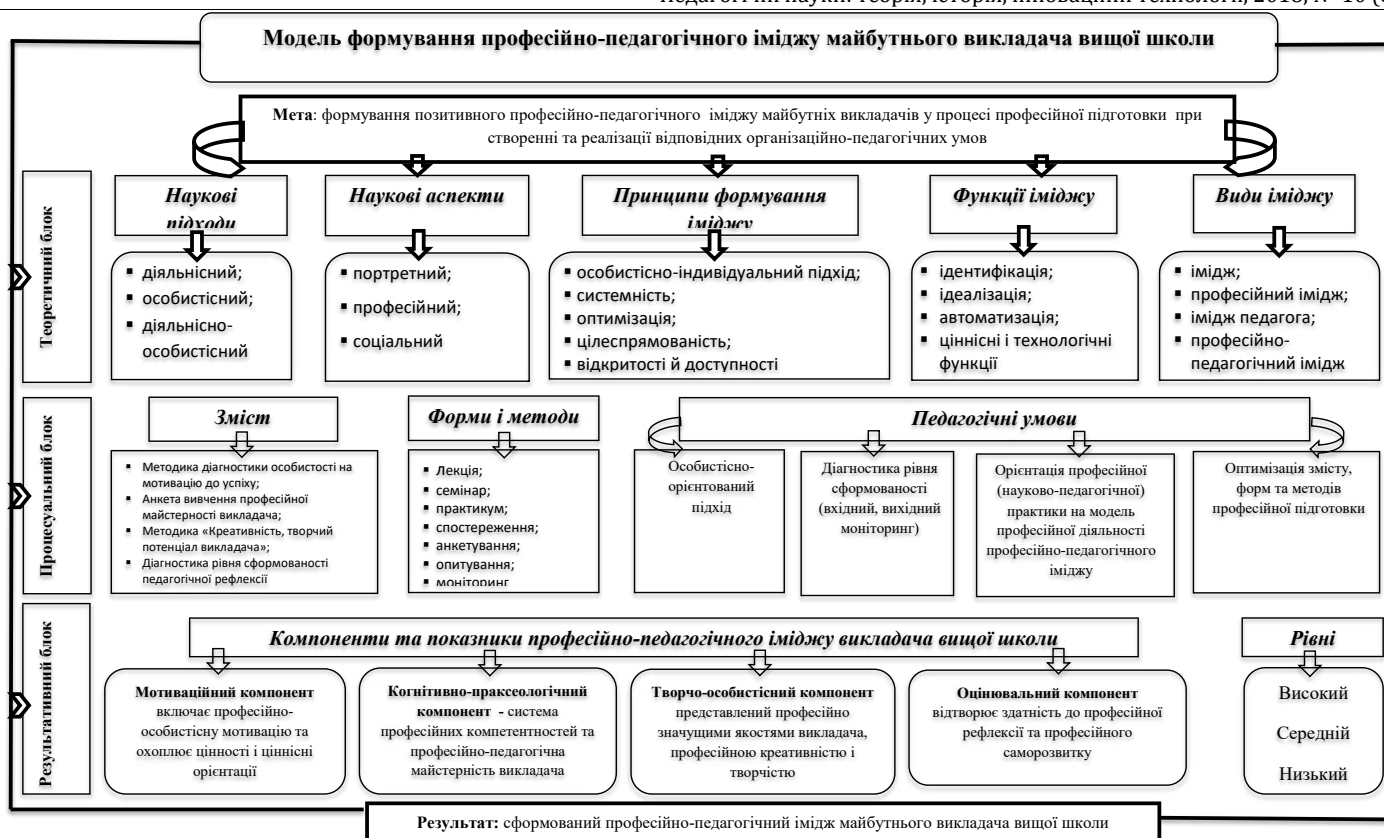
Педагогічні науки: теорія, історія, інноваційні технології, 2018, № 10 ([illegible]

Модель формування професійно-педагогічного іміджу майбутнього викладача вищої школи

Мета: формування позитивного професійно-педагогічного іміджу майбутніх викладачів у процесі професійної підготовки при створенні та реалізації відповідних організаційно-педагогічних умов

Теоретичний блок

Наукові підходи
▪ діяльнісний;
▪ особистісний;
▪ діяльнісно-особистісний

Наукові аспекти
▪ портретний;
▪ професійний;
▪ соціальний

Принципи формування іміджу
▪ особистісно-індивідуальний підхід;
▪ системність;
▪ оптимізація;
▪ цілеспрямованість;
▪ відкритості й доступності

Функції іміджу
▪ ідентифікація;
▪ ідеалізація;
▪ автоматизація;
▪ ціннісні і технологічні функції

Види іміджу
▪ імідж;
▪ професійний імідж;
▪ імідж педагога;
▪ професійно-педагогічний імідж

Процесуальний блок

Зміст
▪ Методика діагностики особистості на мотивацію до успіху;
▪ Анкета вивчення професійної майстерності викладача;
▪ Методика «Креативність, творчий потенціал викладача»;
▪ Діагностика рівня сформованості педагогічної рефлексії

Форми і методи
▪ Лекція;
▪ семінар;
▪ практикум;
▪ спостереження;
▪ анкетування;
▪ опитування;
▪ моніторинг

Педагогічні умови

Особистісно-орієнтований підхід

Діагностика рівня сформованості (вхідний, вихідний моніторинг)

Орієнтація професійної (науково-педагогічної) практики на модель професійної діяльності професійно-педагогічного іміджу

Оптимізація змісту, форм та методів професійної підготовки

Результативний блок

Компоненти та показники професійно-педагогічного іміджу викладача вищої школи

Мотиваційний компонент включає професійно-особистісну мотивацію та охоплює цінності і ціннісні орієнтації

Когнітивно-праксеологічний компонент - система професійних компетентностей та професійно-педагогічна майстерність викладача

Творчо-особистісний компонент представлений професійно значущими якостями викладача, професійною креативністю і творчістю

Оцінювальний компонент відтворює здатність до професійної рефлексії та професійного саморозвитку

Рівні
Високий
Середній
Низький

Результат: сформований професійно-педагогічний імідж майбутнього викладача вищої школи